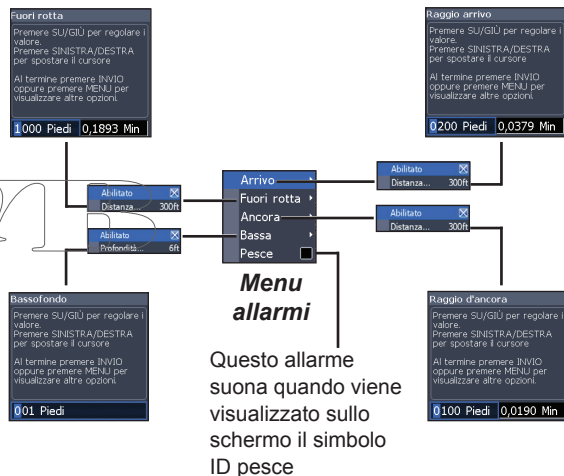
Fuori rotta
Premere SU/GIÙ per regolare i valore.
Premere SINISTRA/DESTRA per spostare il cursore

Al termine premere INVIO oppure premere MENU per visualizzare altre opzioni.

1000 Piedi 0,1893 Min

Raggio arrivo
Premere SU/GIÙ per regolare i valore.
Premere SINISTRA/DESTRA per spostare il cursore

Al termine premere INVIO oppure premere MENU per visualizzare altre opzioni.

0200 Piedi 0,0379 Min

Abilitato
Distanza... 300ft

Abilitato
Profondità... 6ft

Arrivo
Fuori rotta
Ancora
Bassa
Pesce

Abilitato
Distanza... 300ft

Abilitato
Distanza... 300ft

Menu allarmi

Bassofondo
Premere SU/GIÙ per regolare i valore.
Premere SINISTRA/DESTRA per spostare il cursore

Al termine premere INVIO oppure premere MENU per visualizzare altre opzioni.

001 Piedi

Questo allarme suona quando viene visualizzato sullo schermo il simbolo ID pesce

Raggio d'ancora
Premere SU/GIÙ per regolare i valore.
Premere SINISTRA/DESTRA per spostare il cursore

Al termine premere INVIO oppure premere MENU per visualizzare altre opzioni.

0100 Piedi 0,0190 Min